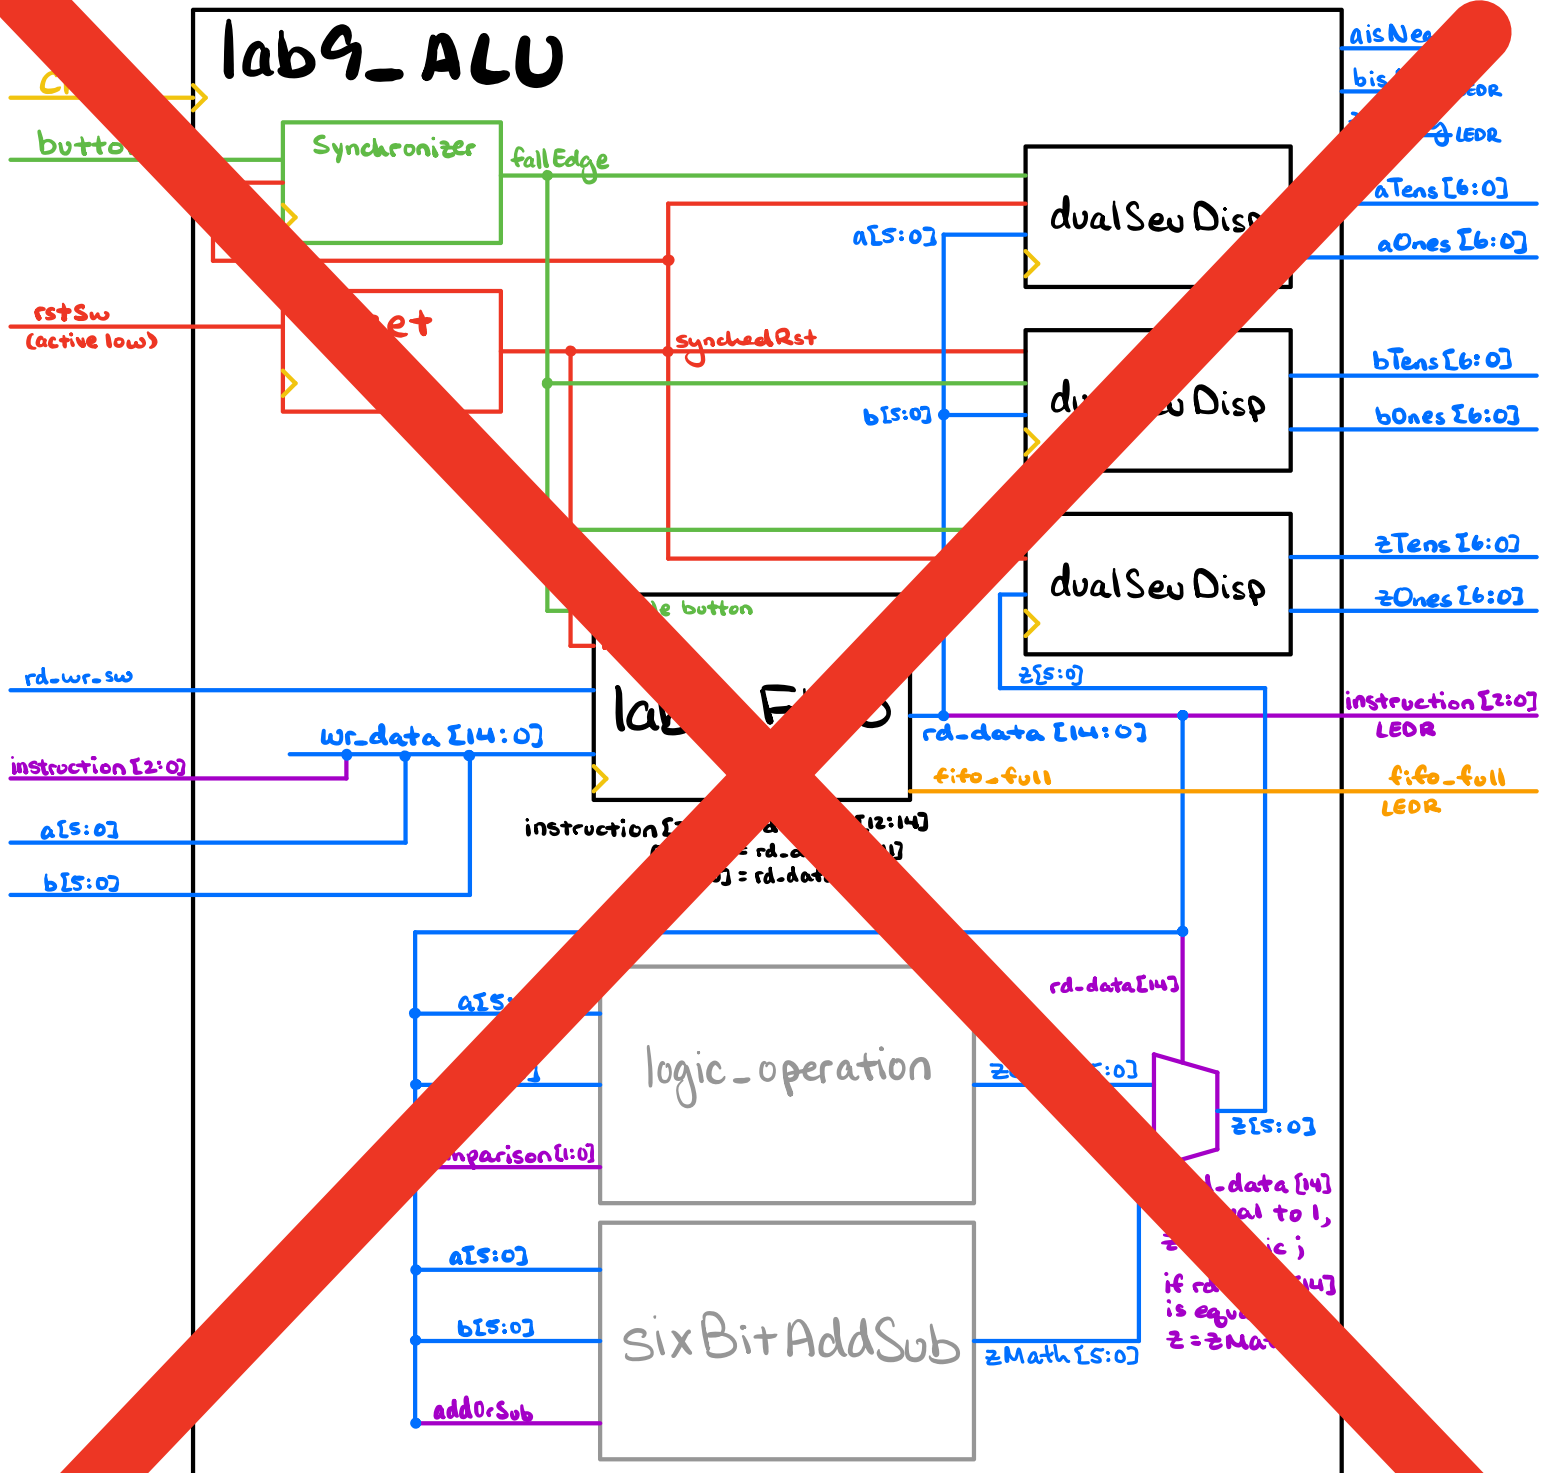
lab9_ALU

Cl

butto

Synchronizer

fallEdge

dualSevDisp

a[5:0]

aisNe

bis

LEDR

LEDR

aTens[6:0]

aOnes[6:0]

rstSw
(active low)

et

synchedRst

du   v Disp

b[5:0]

bTens[6:0]

bOnes[6:0]

dualSevDisp

zTens[6:0]

zOnes[6:0]

e button

z[5:0]

rd_wr_sw

lab   FI  O

wr_data [14:0]

rd_data [14:0]

instruction[2:0]
LEDR

instruction[2:0]

fifo_full

fifo_full
LEDR

a[5:0]

b[5:0]

instruction[    a    [12:14]
    = rd_a    1]
    ] = rd_dat

rd_data[14]

a[5:

logic_operation

z    [5:0]

]

z[5:0]

mparison[1:0]

_data[14]
al to 1,
z    ic;

a[5:0]

b[5:0]

sixBitAddSub

zMath[5:0]

if rd    [14]
is equ
z = zMa

addOrSub